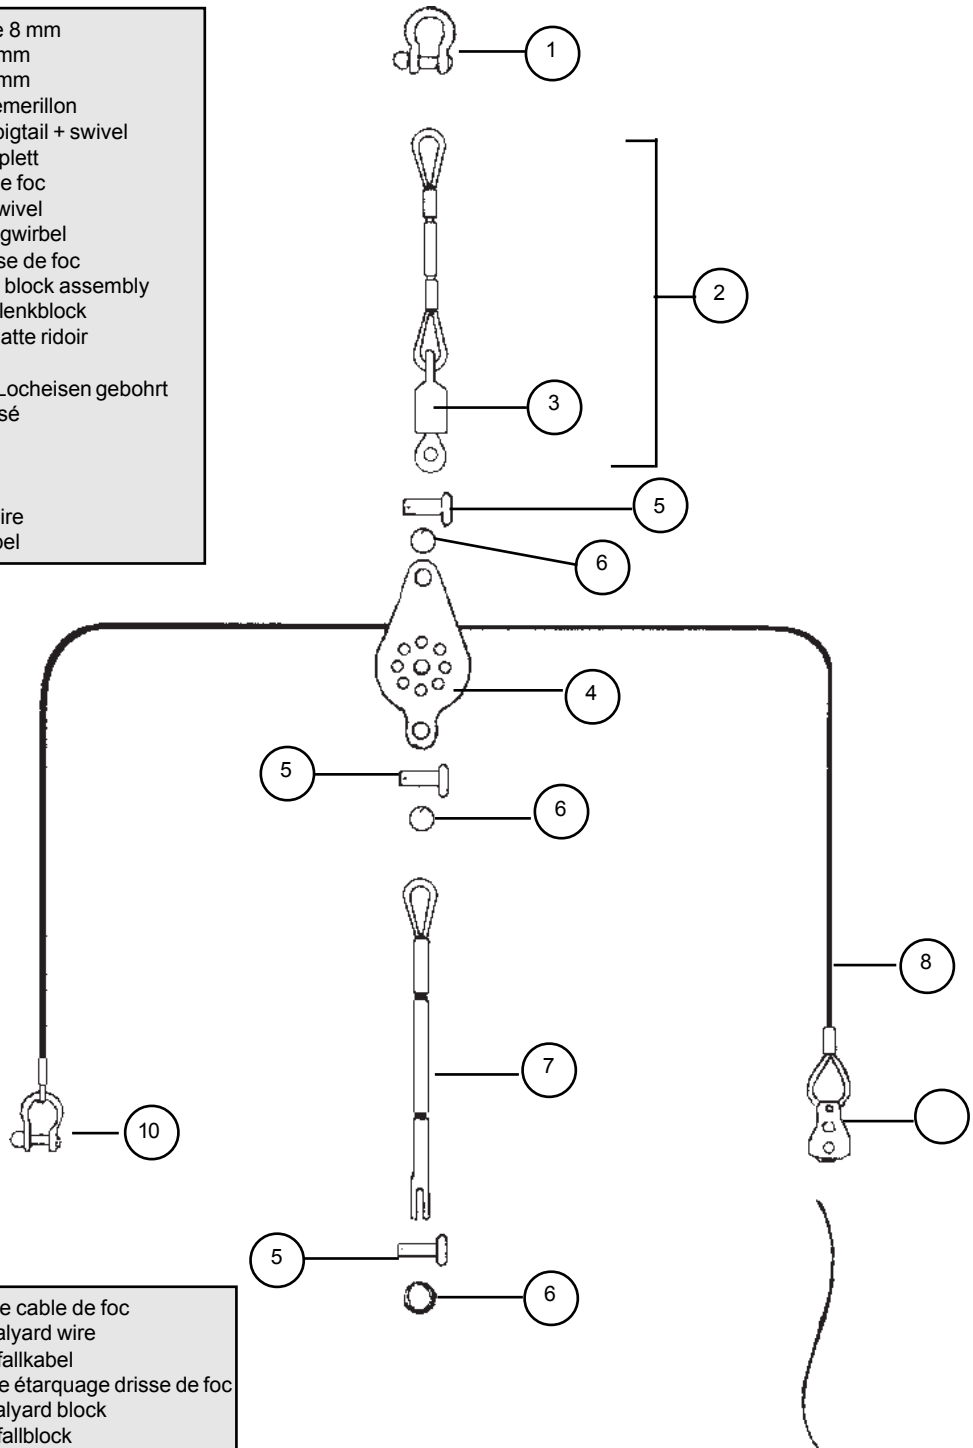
e 8 mm
mm
mm
emerillon
pigtail + swivel
plett
e foc
wivel
gwirbel
se de foc
block assembly
lenkblock
atte ridoir

Locheisen gebohrt
sé

ire
bel

1
2
3
5
6
4
5
6
8
7
10
5
6

e cable de foc
alyard wire
fallkabel
e étarquage drisse de foc
alyard block
fallblock